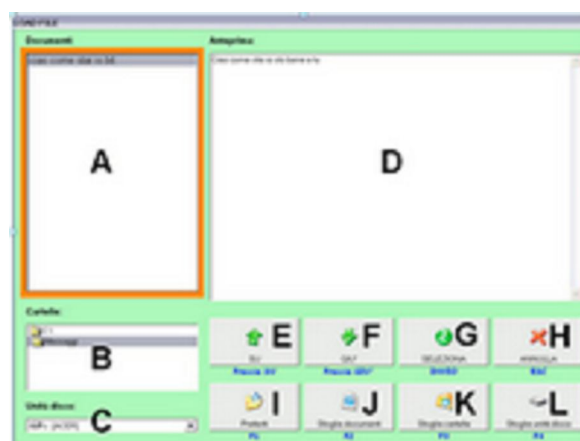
CONDIVIDI FILE

Documenti:

ciao come stai io bene

A

Anteprima:

Ciao come stai io sto bene e tu

D

Cartelle:

B

Unità disco:

C

E

SU

Freccia SU

F

GIU'

Freccia GIU'

G

SELEZIONA

INVIO

H

ANNULLA

Esc

I

Preferiti

F1

J

Sfoglia documenti

F2

K

Sfoglia cartelle

F3

L

Sfoglia unità disco

F4